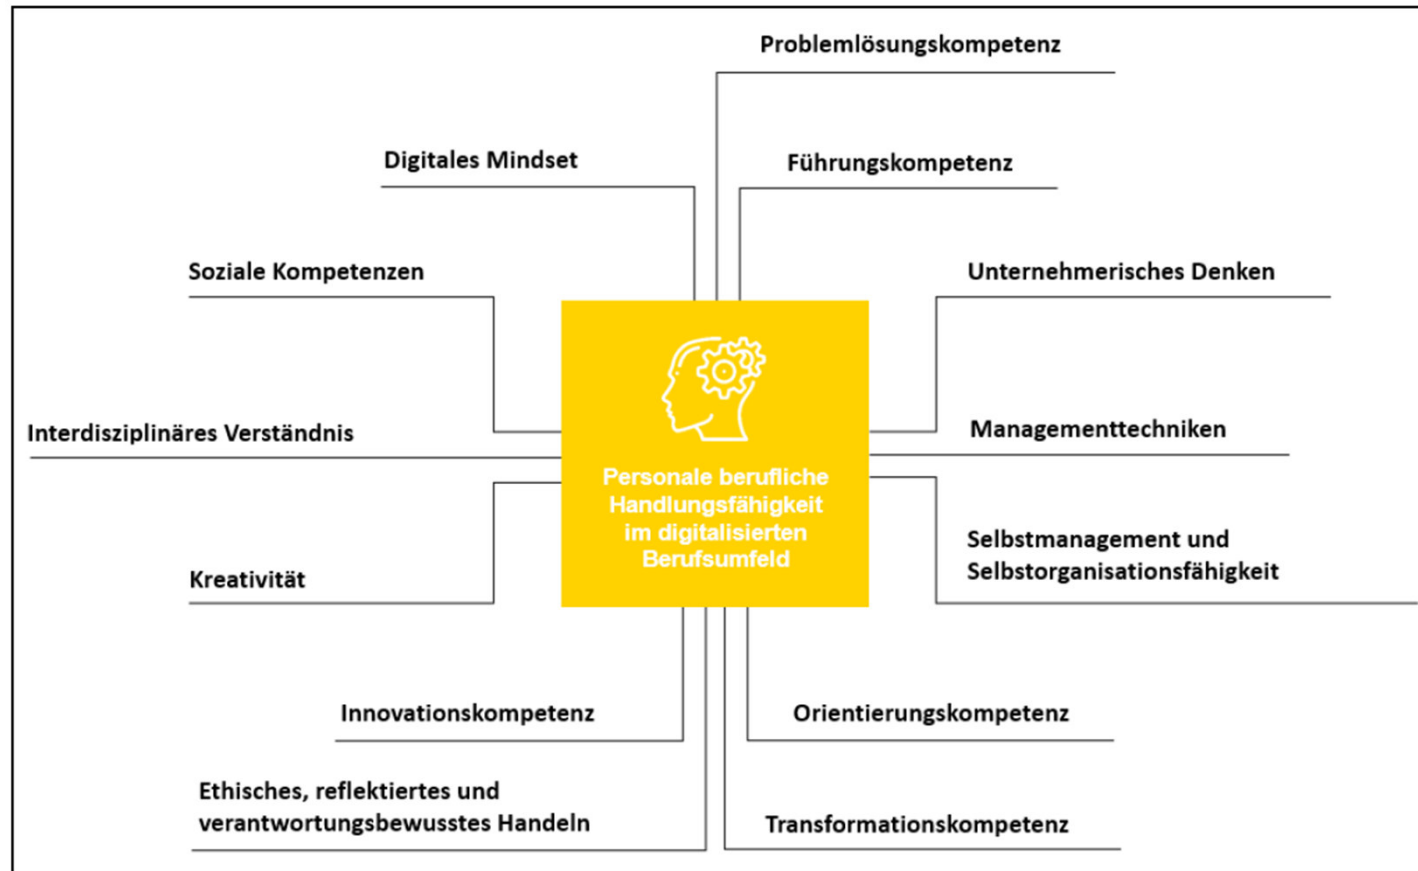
Problemlösungskompetenz

Digitales Mindset

Führungskompetenz

Soziale Kompetenzen

Unternehmerisches Denken

Interdisziplinäres Verständnis

Managementtechniken

Personale berufliche Handlungsfähigkeit im digitalisierten Berufsumfeld

Selbstmanagement und Selbstorganisationsfähigkeit

Kreativität

Innovationskompetenz

Orientierungskompetenz

Ethisches, reflektiertes und verantwortungsbewusstes Handeln

Transformationskompetenz